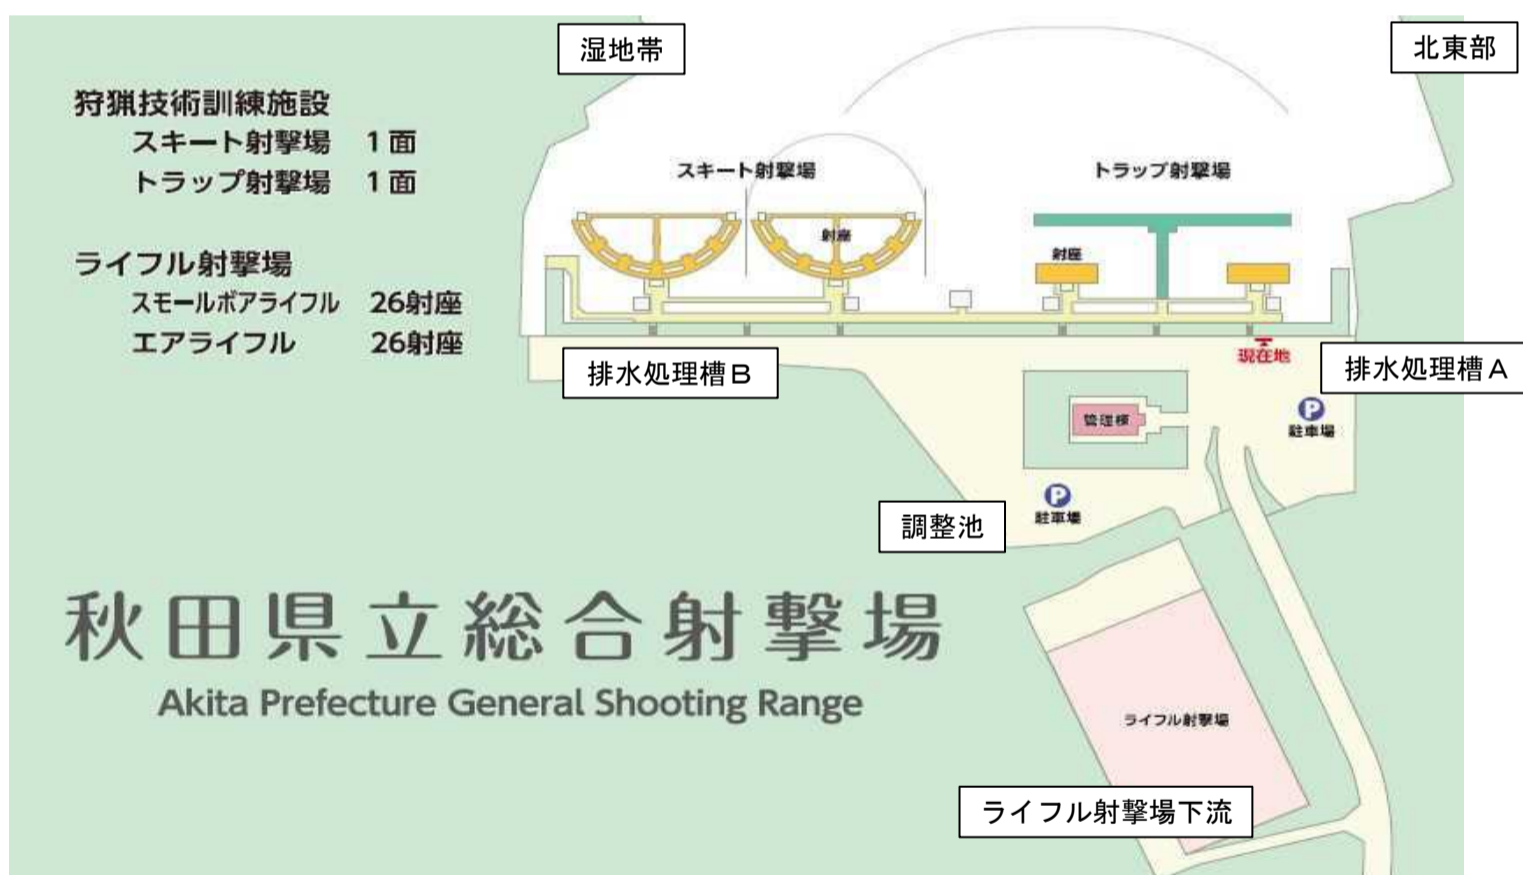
湿地帯

北東部

狩猟技術訓練施設
スキート射撃場　1面
トラップ射撃場　1面

ライフル射撃場
スモールボアライフル　26射座
エアライフル　26射座

スキート射撃場

トラップ射撃場

射座

射座

排水処理槽B

現在地

排水処理槽A

管理棟

駐車場

調整池

駐車場

秋田県立総合射撃場
Akita Prefecture General Shooting Range

ライフル射撃場

ライフル射撃場下流